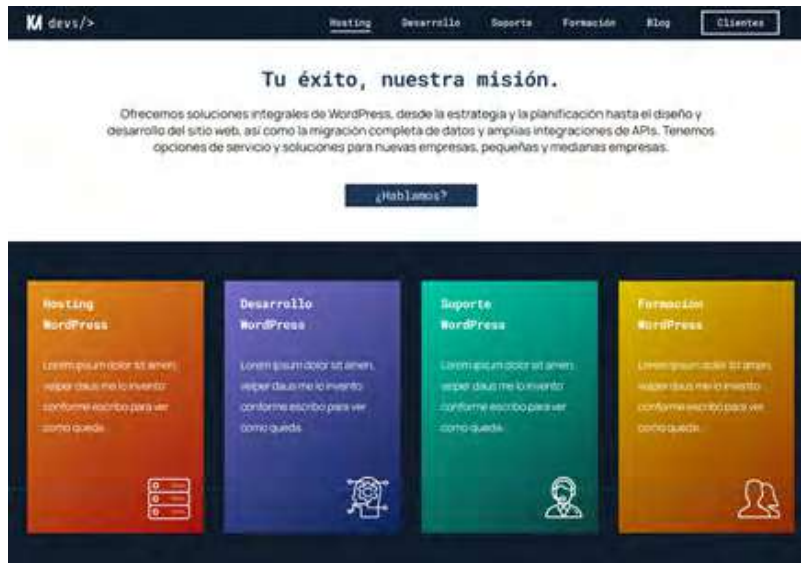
devs/>

Hosting Desarrollo Soporte Formación Blog Clientes

Tu éxito, nuestra misión.

Ofrecemos soluciones integrales de WordPress, desde la estrategia y la planificación hasta el diseño y desarrollo del sitio web, así como la migración completa de datos y amplias integraciones de APIs. Tenemos opciones de servicio y soluciones para nuevas empresas, pequeñas y medianas empresas.

¿Hablamos?

Hosting WordPress

Lorem ipsum dolor sit amen, velper daus me lo invento conforme escribo para ver como queda.

Desarrollo WordPress

Lorem ipsum dolor sit amen, velper daus me lo invento conforme escribo para ver como queda.

Soporte WordPress

Lorem ipsum dolor sit amen, velper daus me lo invento conforme escribo para ver como queda.

Formación WordPress

Lorem ipsum dolor sit amen, velper daus me lo invento conforme escribo para ver como queda.